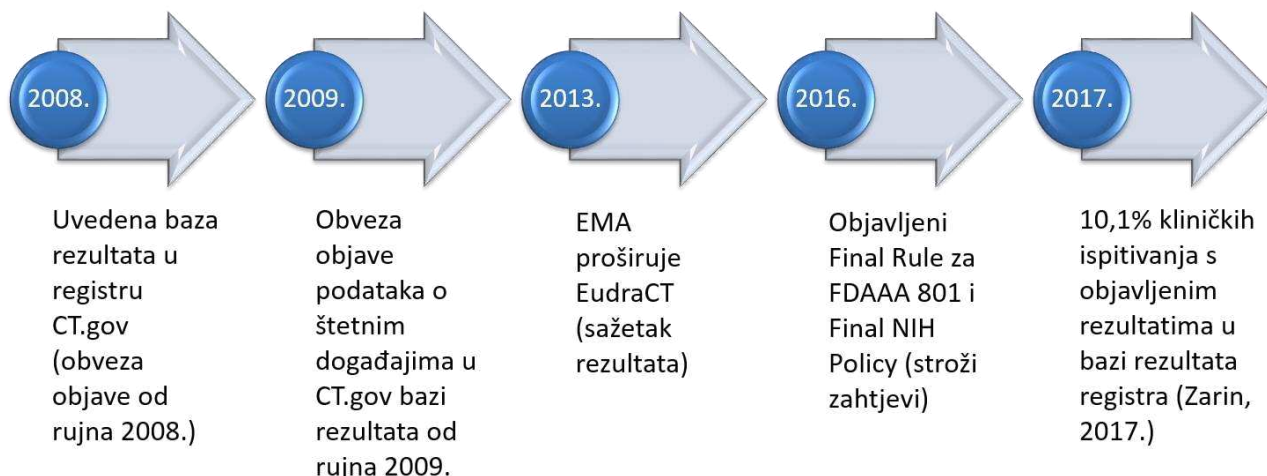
2008.

Uvedena baza rezultata u registru CT.gov (obveza objave od rujna 2008.)

2009.

Obveza objave podataka o štetnim događajima u CT.gov bazi rezultata od rujna 2009.

2013.

EMA proširuje EudraCT (sažetak rezultata)

2016.

Objavljeni Final Rule za FDAAA 801 i Final NIH Policy (stroži zahtjevi)

2017.

10,1% kliničkih ispitivanja s objavljenim rezultatima u bazi rezultata registra (Zarin, 2017.)